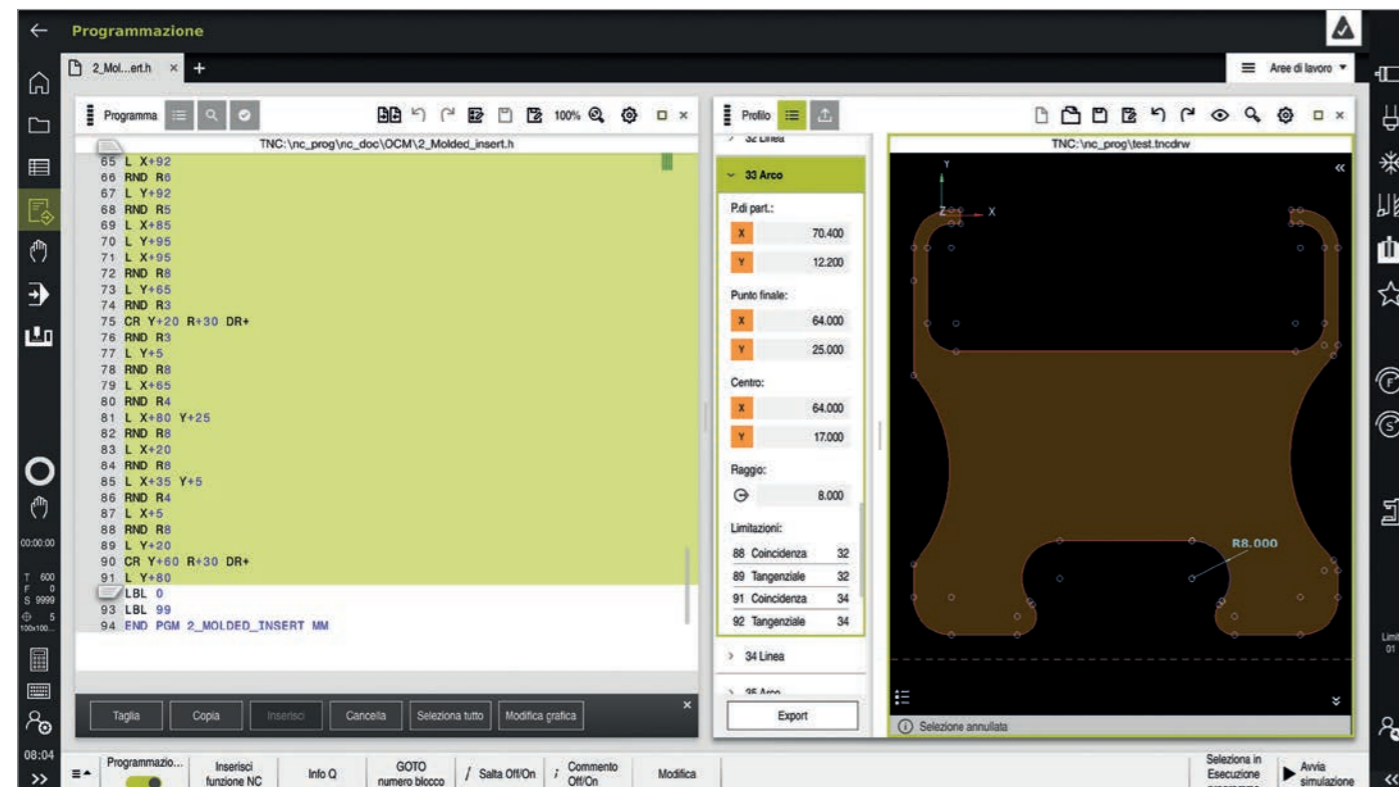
Programmazione

2_Mol...ert.h × +

Aree di lavoro

Programma

100%

TNC:\nc_prog\nc_doc\OCM\2_Molded_insert.h

65 L X+92
66 RND R6
67 L Y+92
68 RND R5
69 L X+85
70 L Y+95
71 L X+95
72 RND R8
73 L Y+65
74 RND R3
75 CR Y+20 R+30 DR+
76 RND R3
77 L Y+5
78 RND R8
79 L X+65
80 RND R4
81 L X+80 Y+25
82 RND R8
83 L X+20
84 RND R8
85 L X+35 Y+5
86 RND R4
87 L X+5
88 RND R8
89 L Y+20
90 CR Y+60 R+30 DR+
91 L Y+80
LBL 0
93 LBL 99
94 END PGM 2_MOLDED_INSERT MM

Taglia | Copia | Inserisci | Cancella | Seleziona tutto | Modifica grafica

Profilo

32 Linea

33 Arco

P.di part.:
X 70.400
Y 12.200

Punto finale:
X 64.000
Y 25.000

Centro:
X 64.000
Y 17.000

Raggio:
8.000

Limitazioni:
88 Coincidenza 32
89 Tangenziale 32
91 Coincidenza 34
92 Tangenziale 34

34 Linea

35 Arco

Export

TNC:\nc_prog\test.tncdrw

Y
Z X

R8.000

Selezione annullata

00:00:00
T 600
F 0
S 9999
5
100x100...

08:04

Programmazio...
Inserisci funzione NC
Info Q
GOTO numero blocco
Salta Off/On
Commento Off/On
Modifica
Seleziona in Esecuzione programma
Avvia simulazione

Limi
01